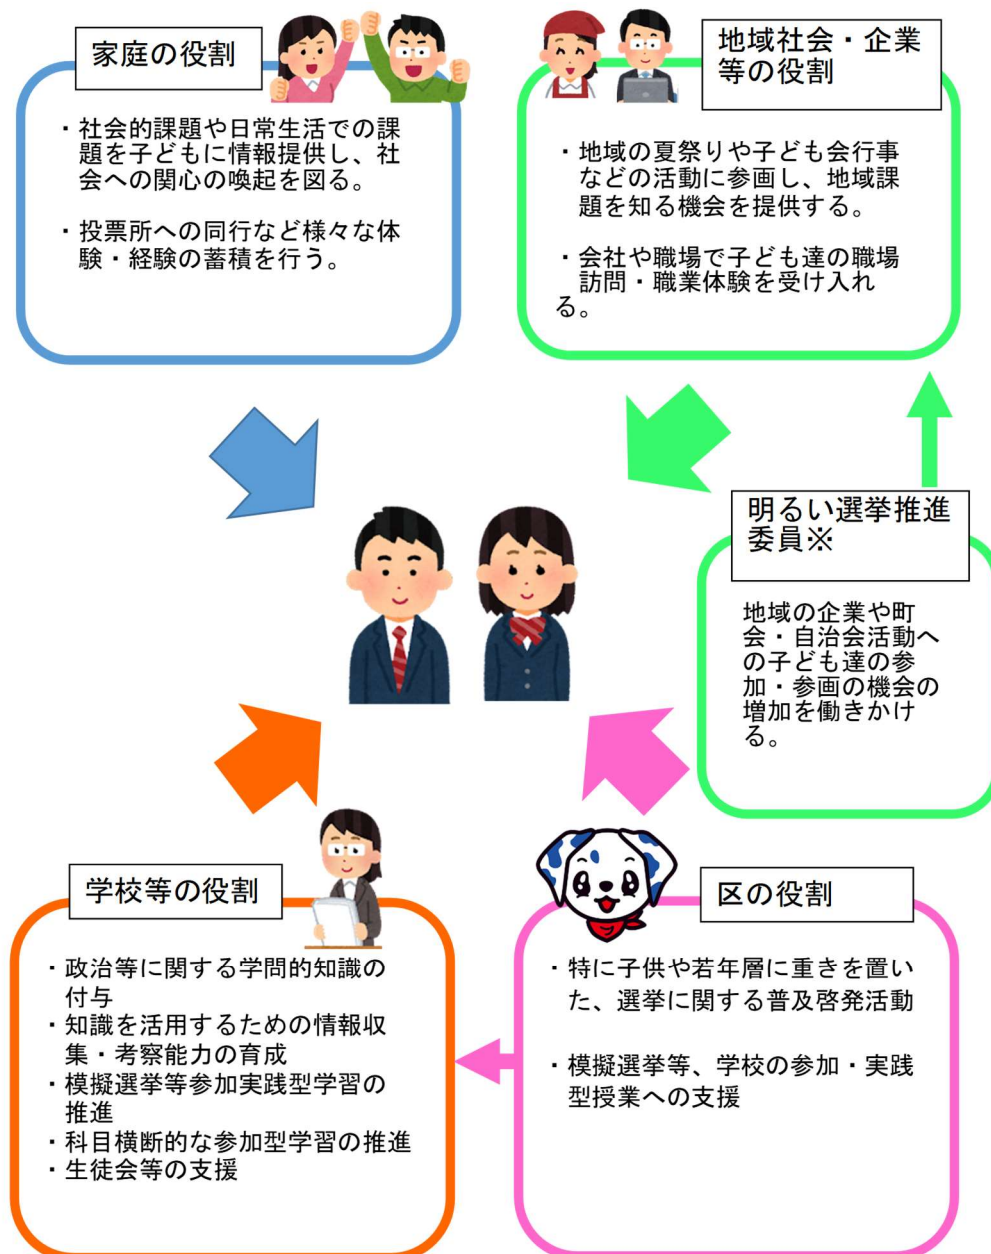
家庭の役割

・社会的課題や日常生活での課題を子どもに情報提供し、社会への関心の喚起を図る。

・投票所への同行など様々な体験・経験の蓄積を行う。

地域社会・企業等の役割

・地域の夏祭りや子ども会行事などの活動に参画し、地域課題を知る機会を提供する。

・会社や職場で子ども達の職場訪問・職業体験を受け入れる。

明るい選挙推進委員※

地域の企業や町会・自治会活動への子ども達の参加・参画の機会の増加を働きかける。

学校等の役割

・政治等に関する学問的知識の付与
・知識を活用するための情報収集・考察能力の育成
・模擬選挙等参加実践型学習の推進
・科目横断的な参加型学習の推進
・生徒会等の支援

区の役割

・特に子供や若年層に重きを置いた、選挙に関する普及啓発活動

・模擬選挙等、学校の参加・実践型授業への支援